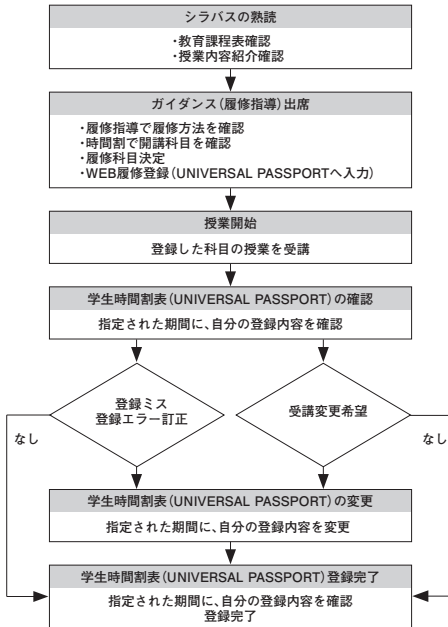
シラバスの熟読

・教育課程表確認
・授業内容紹介確認

ガイダンス（履修指導）出席

・履修指導で履修方法を確認
・時間割で開講科目を確認
・履修科目決定
・WEB履修登録（UNIVERSAL PASSPORTへ入力）

授業開始

登録した科目の授業を受講

学生時間割表（UNIVERSAL PASSPORT）の確認

指定された期間に、自分の登録内容を確認

登録ミス
登録エラー訂正

受講変更希望

なし

なし

学生時間割表（UNIVERSAL PASSPORT）の変更

指定された期間に、自分の登録内容を変更

学生時間割表（UNIVERSAL PASSPORT）登録完了

指定された期間に、自分の登録内容を確認
登録完了